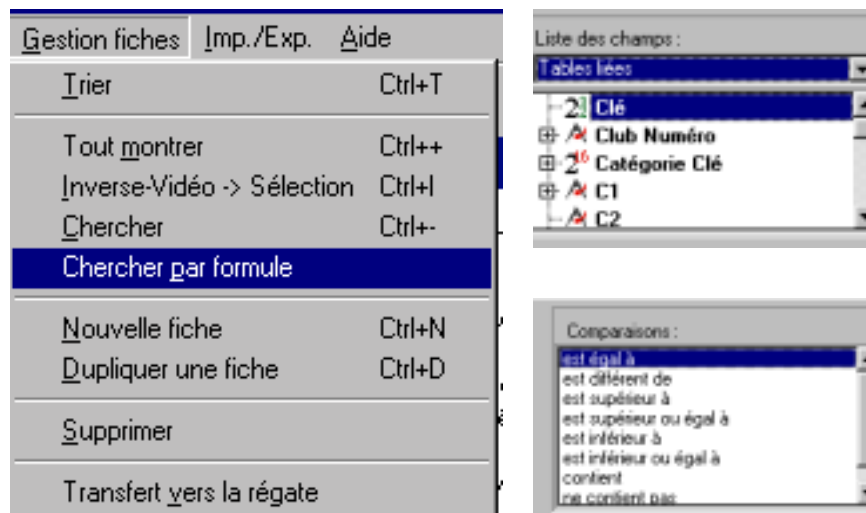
Gestion fiches Imp./Exp. Aide

Trier Ctrl+T

Tout montrer Ctrl++
Inverse-Vidéo -> Sélection Ctrl+I
Chercher Ctrl+-
Chercher par formule

Nouvelle fiche Ctrl+N
Dupliquer une fiche Ctrl+D

Supprimer

Transfert vers la régate

Liste des champs :
Tables liées
Clé
Club Numéro
Catégorie Clé
C1
C2

Comparaisons :
est égal à
est différent de
est supérieur à
est supérieur ou égal à
est inférieur à
est inférieur ou égal à
contient
ne contient pas